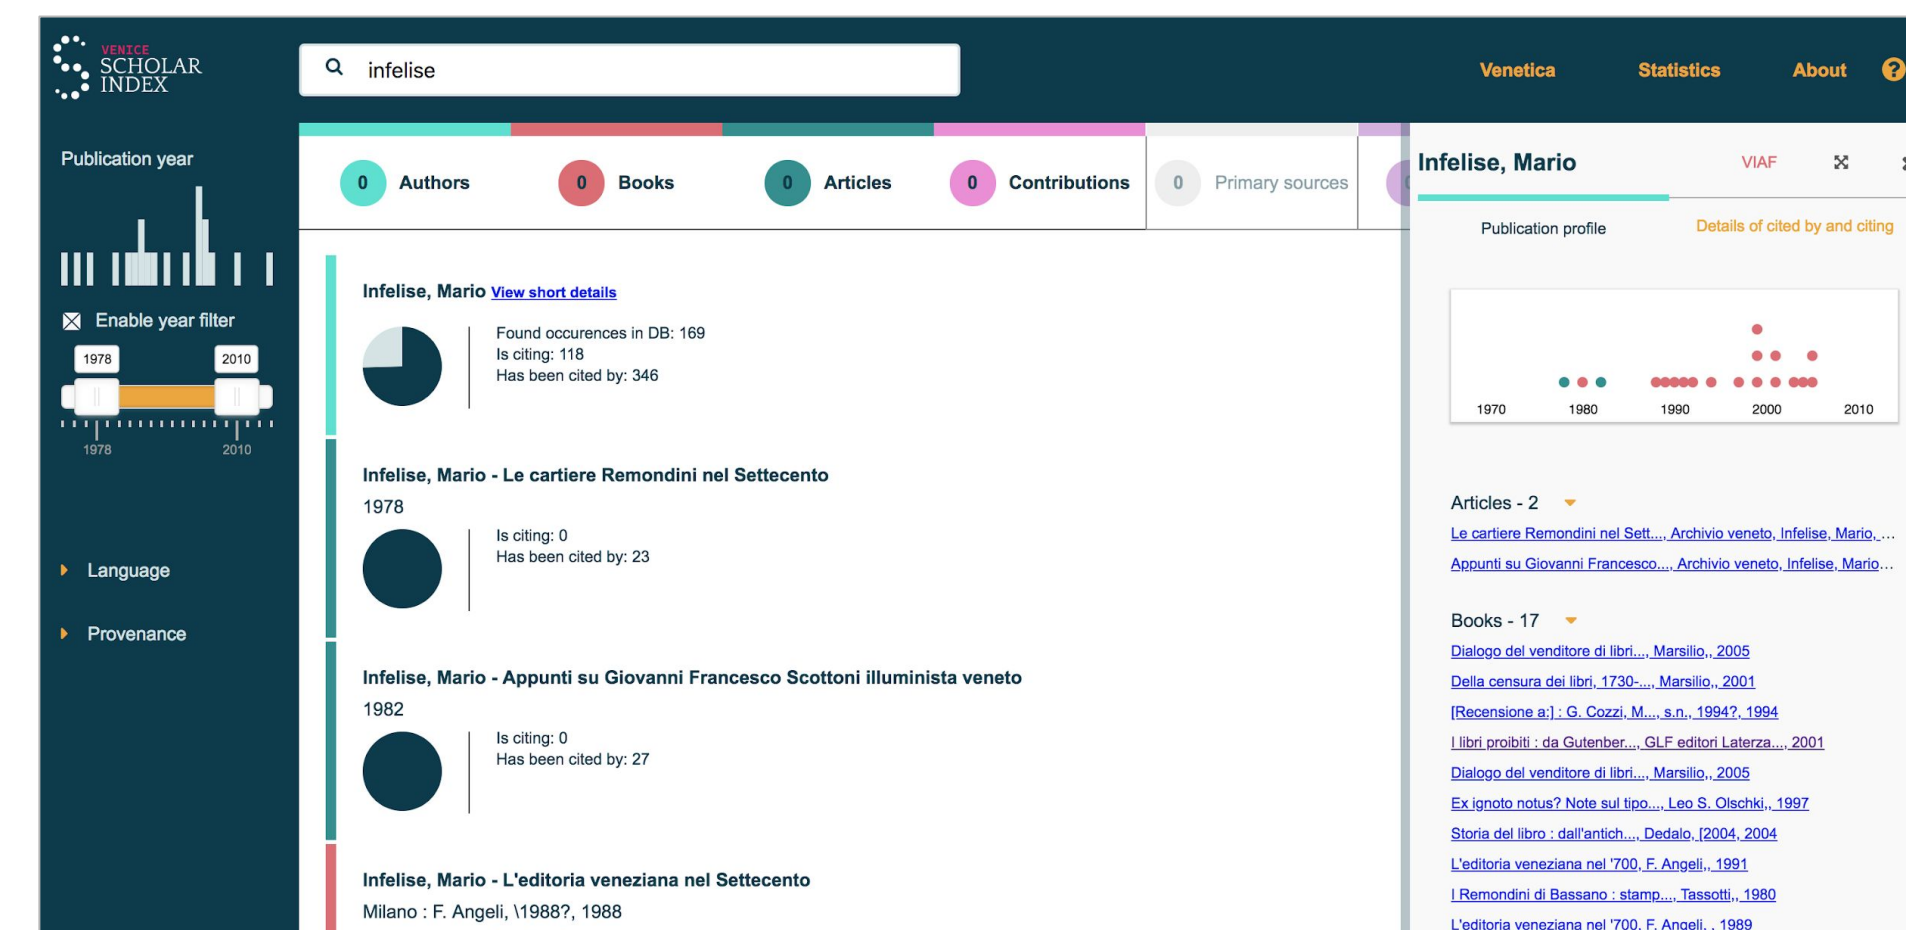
VENICE SCHOLAR INDEX

infelise

Venetica Statistics About ?

Publication year

Enable year filter

1978 2010

1978 2010

Language

Provenance

0 Authors 0 Books 0 Articles 0 Contributions 0 Primary sources

Infelise, Mario View short details

Found occurences in DB: 169
Is citing: 118
Has been cited by: 346

Infelise, Mario - Le cartiere Remondini nel Settecento

1978

Is citing: 0
Has been cited by: 23

Infelise, Mario - Appunti su Giovanni Francesco Scottoni illuminista veneto

1982

Is citing: 0
Has been cited by: 27

Infelise, Mario - L'editoria veneziana nel Settecento

Milano : F. Angeli, \1988?, 1988

Infelise, Mario VIAF

Publication profile Details of cited by and citing

1970 1980 1990 2000 2010

Articles - 2

Le cartiere Remondini nel Sett..., Archivio veneto, Infelise, Mario,...

Appunti su Giovanni Francesco..., Archivio veneto, Infelise, Mario...

Books - 17

Dialogo del venditore di libri..., Marsilio,, 2005

Della censura dei libri, 1730-..., Marsilio,, 2001

[Recensione a:] : G. Cozzi, M..., s.n., 1994?, 1994

I libri proibiti : da Gutenber..., GLF editori Laterza..., 2001

Dialogo del venditore di libri..., Marsilio,, 2005

Ex ignoto notus? Note sul tipo..., Leo S. Olschki,, 1997

Storia del libro : dall'antich..., Dedalo, [2004, 2004

L'editoria veneziana nel '700, F. Angeli,, 1991

I Remondini di Bassano : stamp..., Tassotti,, 1980

L'editoria veneziana nel '700, F. Angeli, , 1989